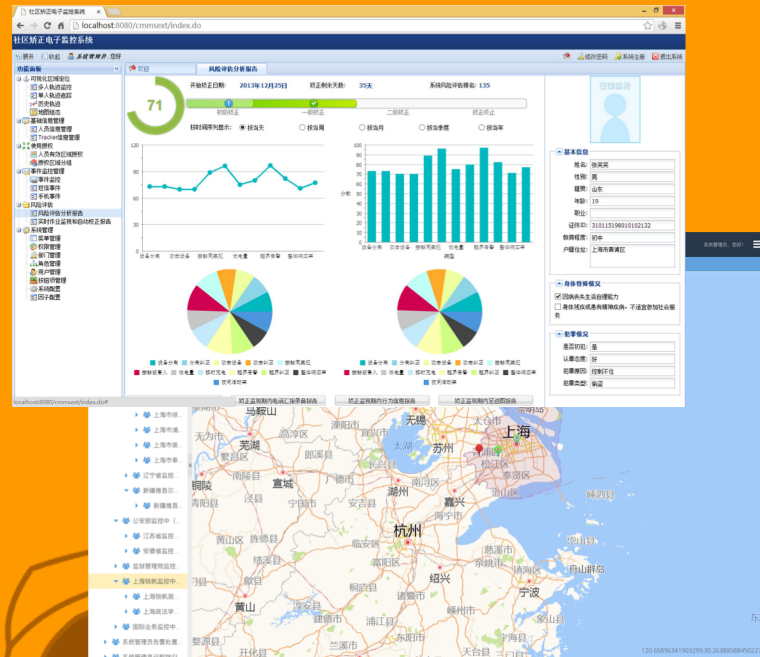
社区矫正电子监控系统
localhost:8080/cmmsext/index.do

社区矫正电子监控系统

首页 | 收起 | 系统管理员:您好
修改密码 | 系统注销 | 退出系统

功能菜单
可视化区域定位
多人轨迹追踪
单人轨迹追踪
历史轨迹
地图组态
基础信息管理
人员信息管理
Tracker信息管理
区域

使用授权
人员禁出区域授权
授权区域分组
事件监控管理
事件监控
报警事件
手机事件
风险评估
风险评估分析报告
实时在线监控和自动校正报告
系统管理
菜单管理
权限管理
部门管理
角色管理
用户管理
终端管理
系统配置
团子配置

欢迎 | 风险评估分析报告

71

开始矫正日期: 2013年12月25日 | 矫正剩余天数: 35天 | 社区矫正风险评估排名: 135
初始矫正 | 一级矫正 | 二级矫正 | 矫正结束
按时间序列显示: 按1天 | 按当周 | 按当月 | 按当季度 | 按当年

120
90
60
30
0
设备分离 | 定点设备 | 禁用离开区 | 低电量 | 超界告警 | 超出时间次

100
80
60
40
20
0
分数
设备分离 | 定点设备 | 禁用离开区 | 低电量 | 超界告警 | 超出时间次
类型

设备分离 | 出界时间 | 定点设备 | 异常断开 | 禁用离开区 | 接触被违人 | 低电量 | 超时打开 | 超界告警 | 超出时间 | 数据异常

设备分离 | 出界时间 | 定点设备 | 异常断开 | 禁用离开区 | 接触被违人 | 低电量 | 超时打开 | 超界告警 | 超出时间 | 数据异常

矫正监管期内电话汇报录音报告 | 矫正监管期内行为信息报告 | 矫正监管期内足迹图报告

基本信息
姓名: 张英英
性别: 男
籍贯: 山东
年龄: 19
职业:
证件号: 310115198010102132
教育程度: 初中
户籍住址: 上海市黄浦区

身体特殊情况
因病丧失生活自理能力
身体残疾或患有精神疾病,不适宜参加社会服务

犯罪情况
是否初犯: 是
认罪态度: 好
犯罪原因: 控制不住
犯罪类型: 偷盗

localhost:8080/cmmsext/index.do#

上海市徐...
上海市浦...
上海市普...
上海市奉...
辽宁省监控...
新疆维吾尔...
新疆维吾...
公安部监控中...
江苏省监控...
安徽省监控...
监狱管理局监...
上海钱航监控中...
上海钱航测...
上海政法学...
国际业务监控中...
系统管理员资管处置
系统管理员

系统管理员,您好!

马鞍山 | 无为市 | 芜湖 | 高淳区 | 溧阳 | 宜兴 | 无锡 | 太湖 | 苏州 | 上海 | 铜陵 | 南陵县 | 宣城 | 郎溪县 | 长兴县 | 湖州 | 嘉兴 | 宁国市 | 安吉县 | 杭州 | 临安区 | 黄山区 | 绍兴 | 黄山 | 宁波 | 慈溪市 | 舟山群岛 | 诸暨市 | 桐庐县 | 婺源县 | 东阳市 | 浦江县 | 新昌县 | 天台县

120.658963419052,30.263885884502